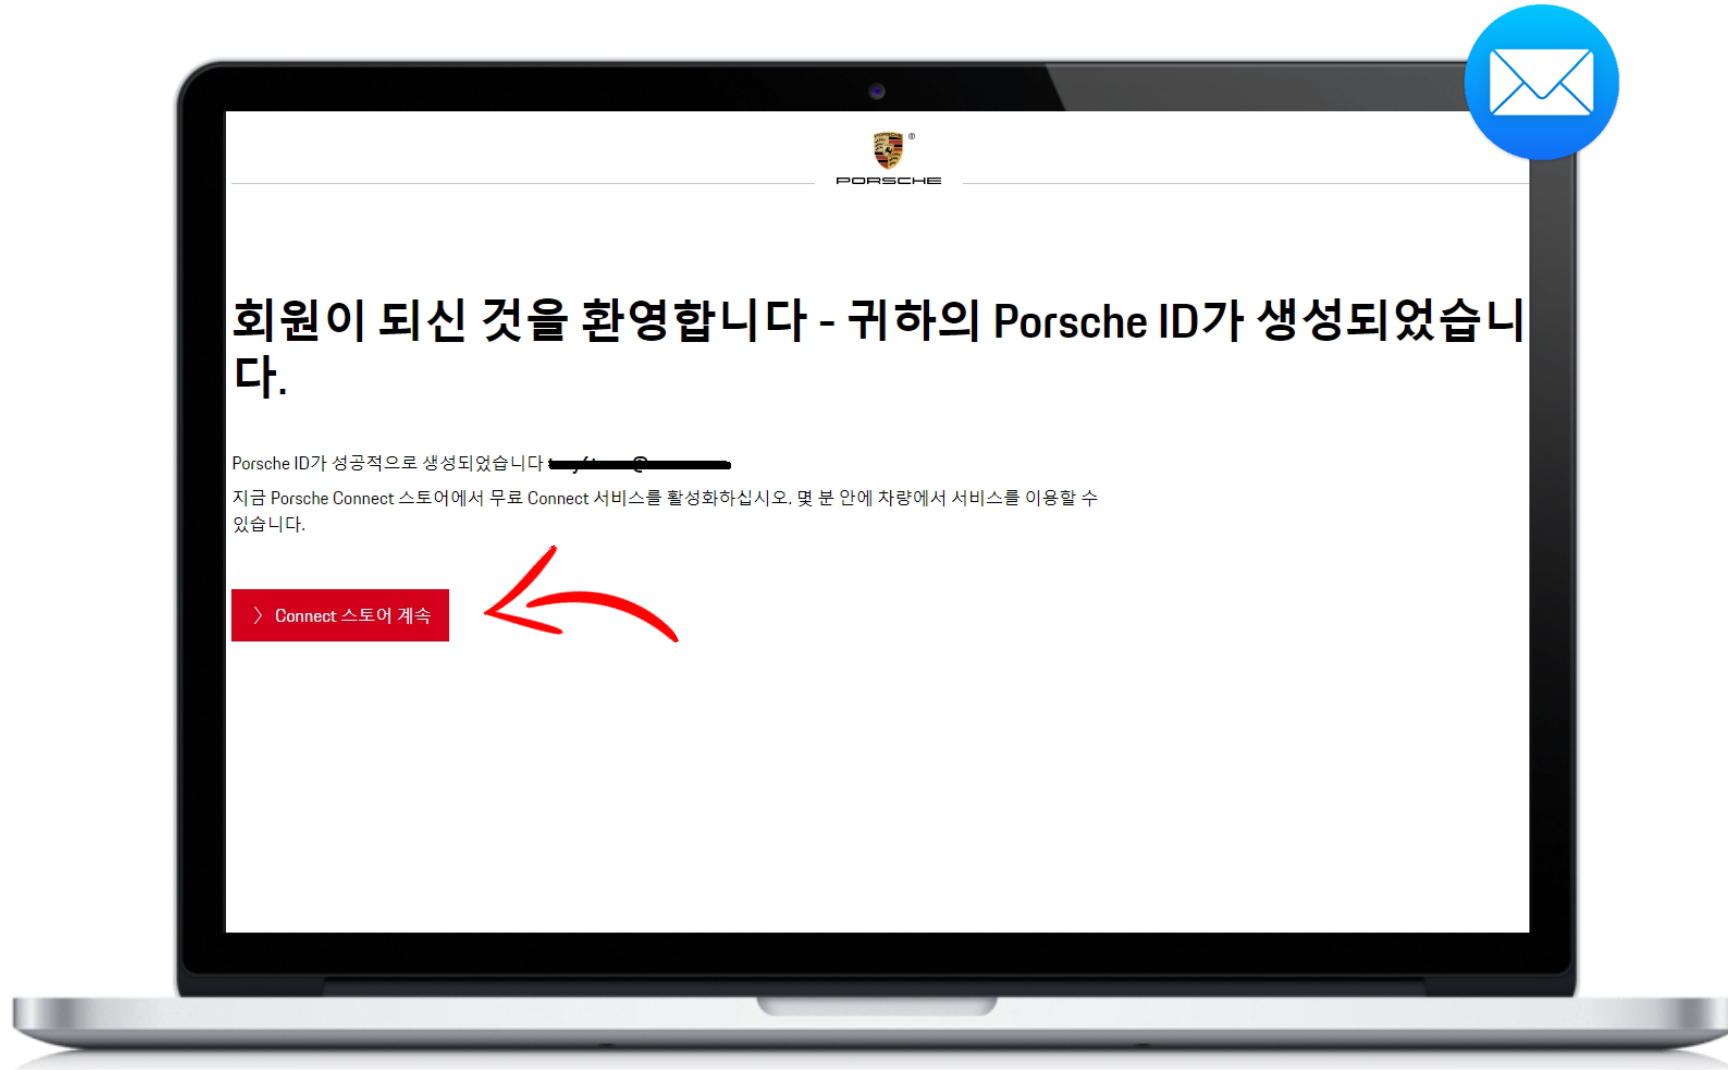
PORSCHE

회원이 되신 것을 환영합니다 - 귀하의 Porsche ID가 생성되었습니다.

Porsche ID가 성공적으로 생성되었습니다 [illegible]

지금 Porsche Connect 스토어에서 무료 Connect 서비스를 활성화하십시오. 몇 분 안에 차량에서 서비스를 이용할 수 있습니다.

Connect 스토어 계속